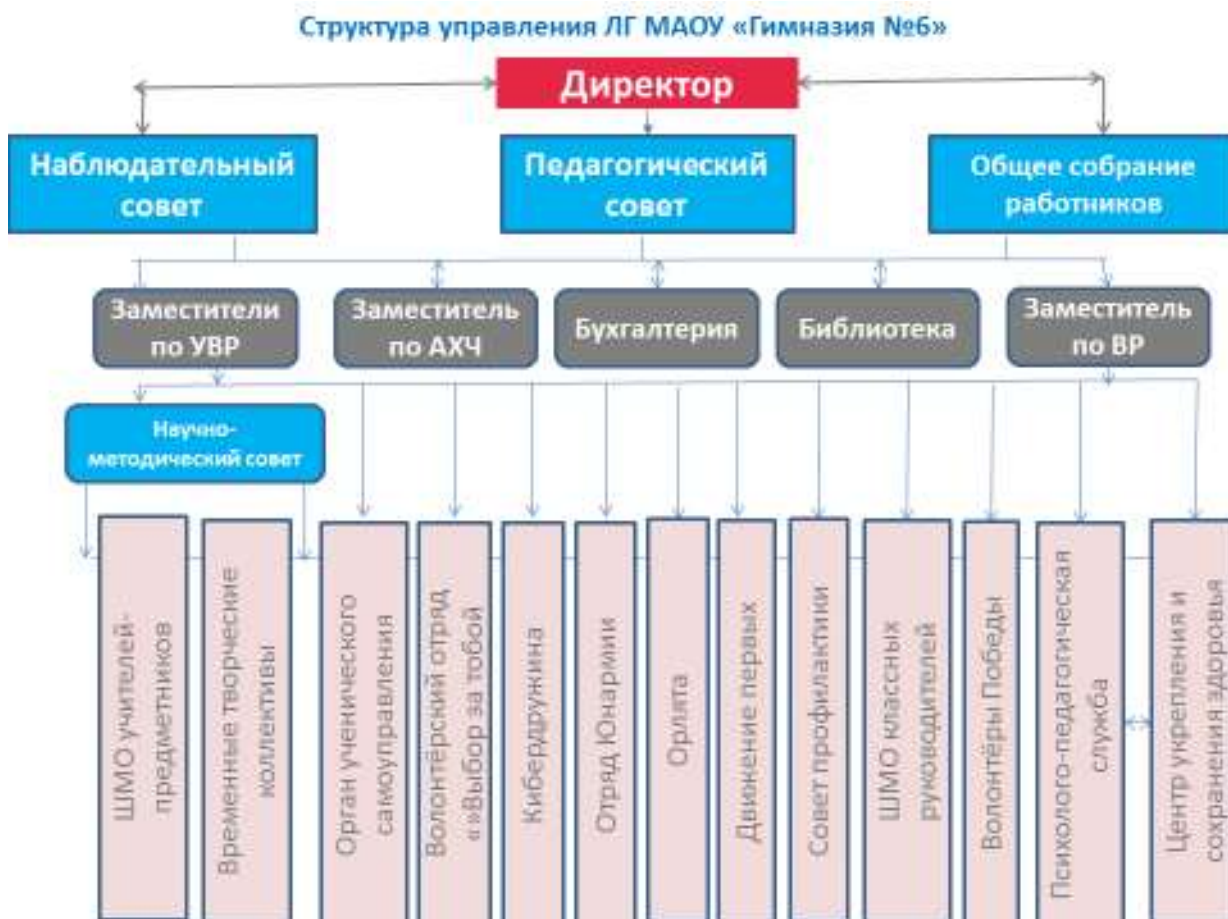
Структура управления ЛГ МАОУ «Гимназия №6»

Директор

Наблюдательный совет

Педагогический совет

Общее собрание работников

Заместители по УВР

Заместитель по АХЧ

Бухгалтерия

Библиотека

Заместитель по ВР

Научно-методический совет

ШМО учителей-предметников

Временные творческие коллективы

Орган ученического самоуправления

Волонтёрский отряд «»Выбор за тобой

Кибердружина

Отряд Юнармии

Орлята

Движение первых

Совет профилактики

ШМО классных руководителей

Волонтёры Победы

Психолого-педагогическая служба

Центр укрепления и сохранения здоровья